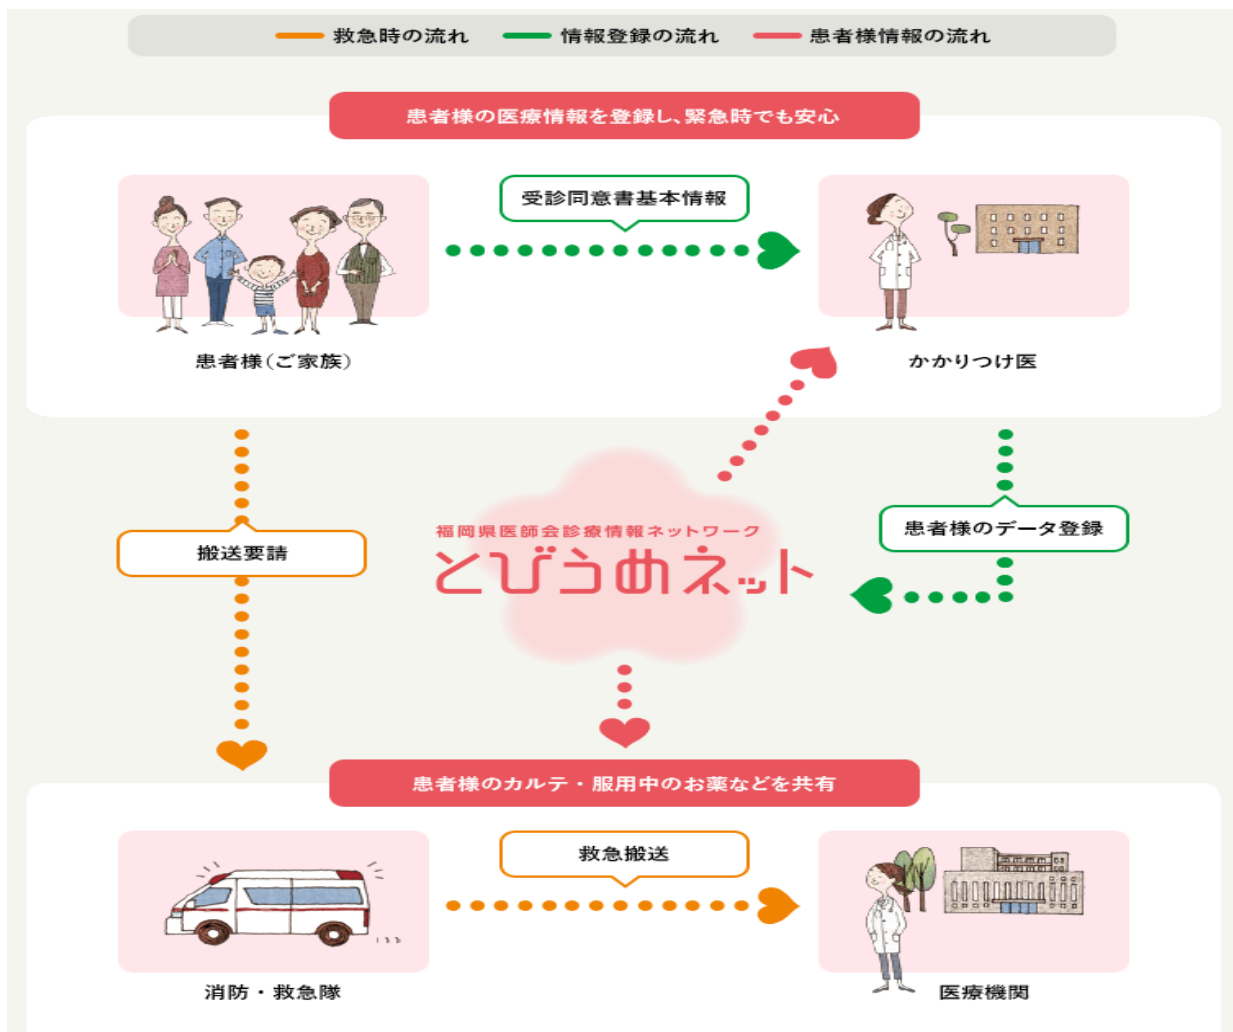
救急時の流れ　情報登録の流れ　患者様情報の流れ

患者様の医療情報を登録し、緊急時でも安心

受診同意書基本情報

患者様（ご家族）

かかりつけ医

搬送要請

福岡県医師会診療情報ネットワーク
とびうめネット

患者様のデータ登録

患者様のカルテ・服用中のお薬などを共有

救急搬送

消防・救急隊

医療機関